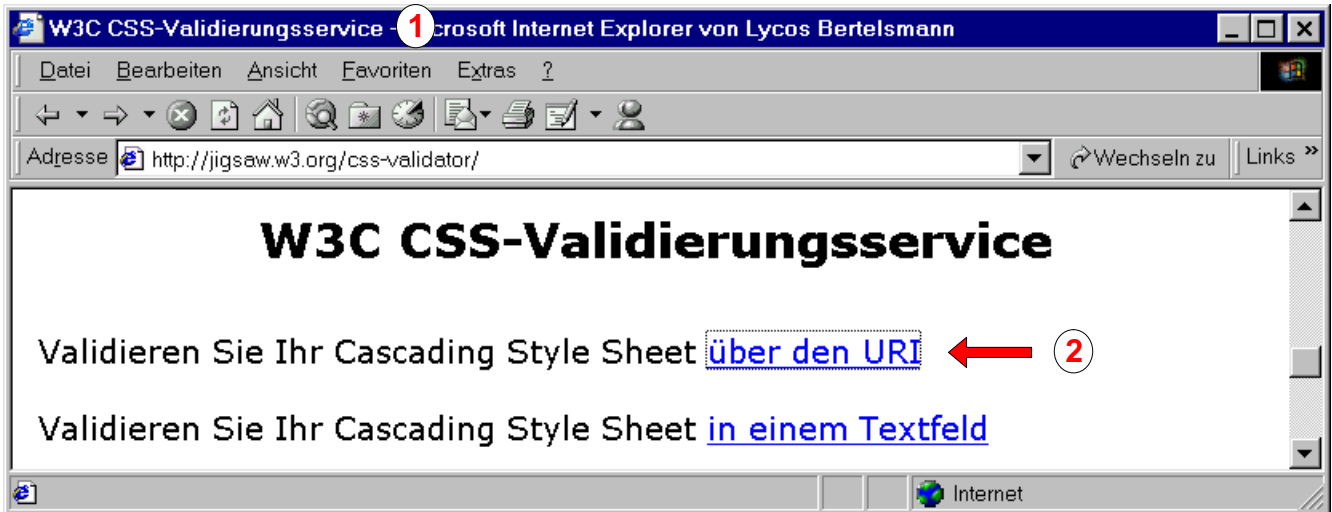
W3C CSS-Validierungsservice - 1 crosoft Internet Explorer von Lycos Bertelsmann

Datei Bearbeiten Ansicht Favoriten Extras ?

Adresse http://jigsaw.w3.org/css-validator/ Wechseln zu Links »

W3C CSS-Validierungsservice

Validieren Sie Ihr Cascading Style Sheet über den URI 2

Validieren Sie Ihr Cascading Style Sheet in einem Textfeld

Internet